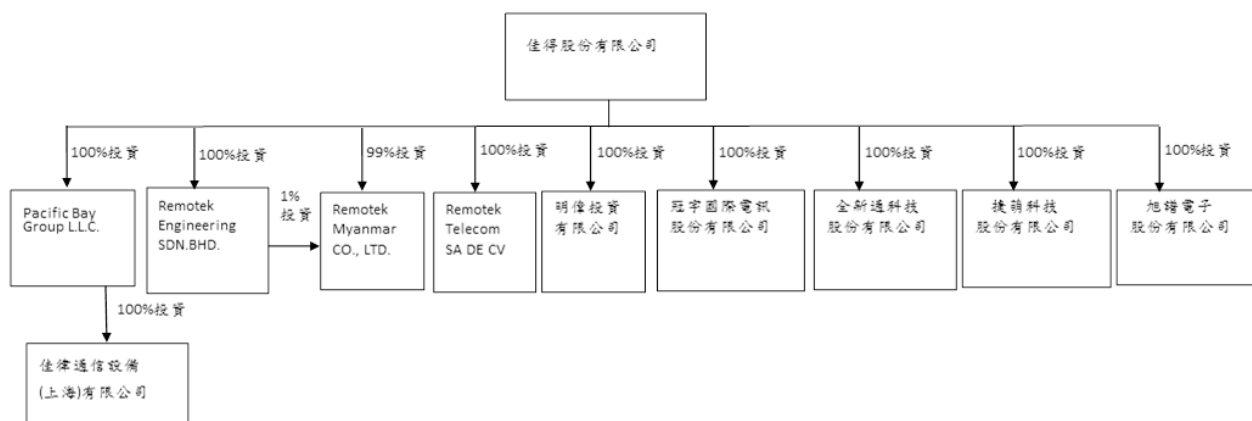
佳得股份有限公司

100%投資

Pacific Bay Group L.L.C.

100%投資

佳律通信設備(上海)有限公司

100%投資

Remotek Engineering SDN.BHD.

1%投資

99%投資

Remotek Myanmar CO., LTD.

100%投資

Remotek Telecom SA DE CV

100%投資

明偉投資有限公司

100%投資

旺宇國際電訊股份有限公司

100%投資

全新通科技股份有限公司

100%投資

捷萌科技股份有限公司

100%投資

旭錯電子股份有限公司